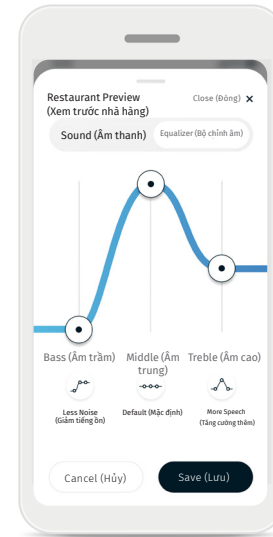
Restaurant Preview (Xem trước nhà hàng)

Close (Đóng) ×

Sound (Âm thanh)

Equalizer (Bộ chỉnh âm)

Bass (Âm trầm)

Middle (Âm trung)

Treble (Âm cao)

Less Noise (Giảm tiếng ồn)

Default (Mặc định)

More Speech (Tăng cường thêm)

Cancel (Hủy)

Save (Lưu)